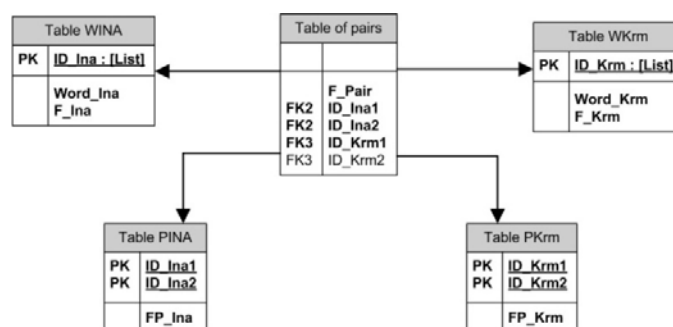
Table WINA

| PK | ID_Ina : [List] |
|---|---|
| | Word_Ina<br>F_Ina |

Table of pairs

| | |
|---|---|
| | F_Pair |
| FK2 | ID_Ina1 |
| FK2 | ID_Ina2 |
| FK3 | ID_Krm1 |
| FK3 | ID_Krm2 |

Table WKrm

| PK | ID_Krm : [List] |
|---|---|
| | Word_Krm<br>F_Krm |

Table PINA

| PK<br>PK | ID_Ina1<br>ID_Ina2 |
|---|---|
| | FP_Ina |

Table PKrm

| PK<br>PK | ID_Krm1<br>ID_Krm2 |
|---|---|
| | FP_Krm |